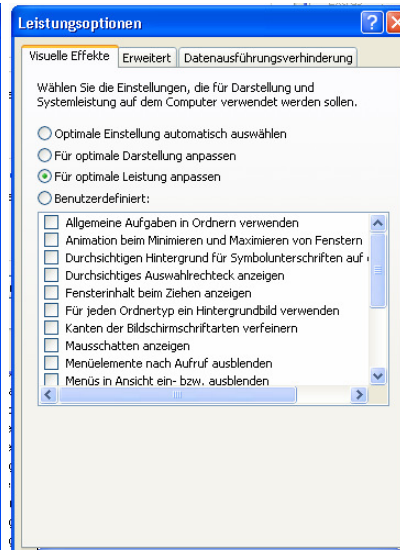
Leistungsoptionen

Visuelle Effekte | Erweitert | Datenausführungsverhinderung

Wählen Sie die Einstellungen, die für Darstellung und Systemleistung auf dem Computer verwendet werden sollen.

Optimale Einstellung automatisch auswählen
Für optimale Darstellung anpassen
Für optimale Leistung anpassen
Benutzerdefiniert:

Allgemeine Aufgaben in Ordnern verwenden
Animation beim Minimieren und Maximieren von Fenstern
Durchsichtigen Hintergrund für Symbolunterschriften auf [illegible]
Durchsichtiges Auswahlrechteck anzeigen
Fensterinhalt beim Ziehen anzeigen
Für jeden Ordnertyp ein Hintergrundbild verwenden
Kanten der Bildschirmschriftarten verfeinern
Mausschatten anzeigen
Menüelemente nach Aufruf ausblenden
Menüs in Ansicht ein- bzw. ausblenden